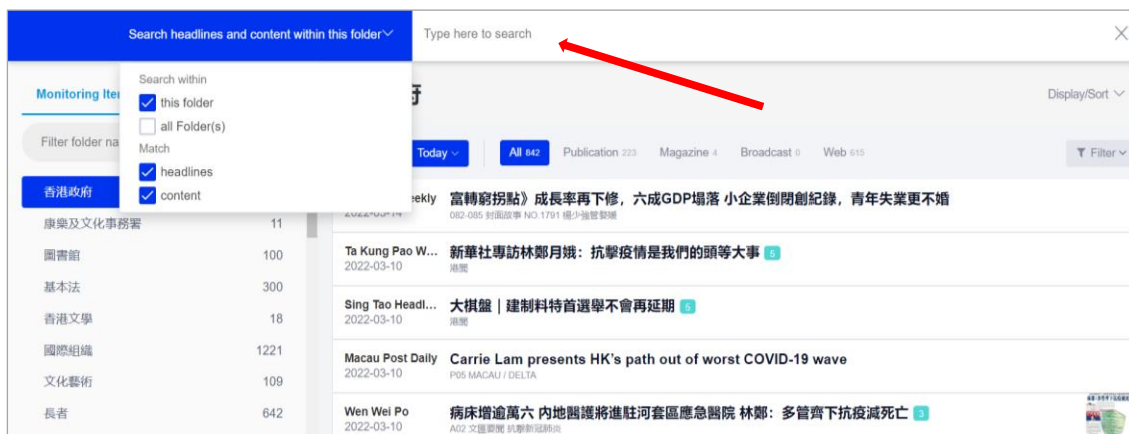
Search headlines and content within this folder

Type here to search

Search within
this folder
all Folder(s)
Match
headlines
content

Monitoring Iter

Filter folder na

香港政府
康樂及文化事務署 11
圖書館 100
基本法 300
香港文學 18
國際組織 1221
文化藝術 109
長者 642

府

Display/Sort

Today

All 842 Publication 223 Magazine 4 Broadcast 0 Web 615

Filter

eekly
2022-03-14
富轉窮拐點》成長率再下修，六成GDP塌落 小企業倒閉創紀錄，青年失業更不婚
082-085 封面故事 NO.1791 楊少強誓毅穗

Ta Kung Pao W...
2022-03-10
新華社專訪林鄭月娥：抗擊疫情是我們的頭等大事 5
港聞

Sing Tao Headl...
2022-03-10
大棋盤｜建制料特首選舉不會再延期 5
港聞

Macau Post Daily
2022-03-10
Carrie Lam presents HK's path out of worst COVID-19 wave
P05 MACAU / DELTA

Wen Wei Po
2022-03-10
病床增逾萬六 內地醫護將進駐河套區應急醫院 林鄭：多管齊下抗疫減死亡 3
A02 文匯要聞 抗擊新冠肺炎